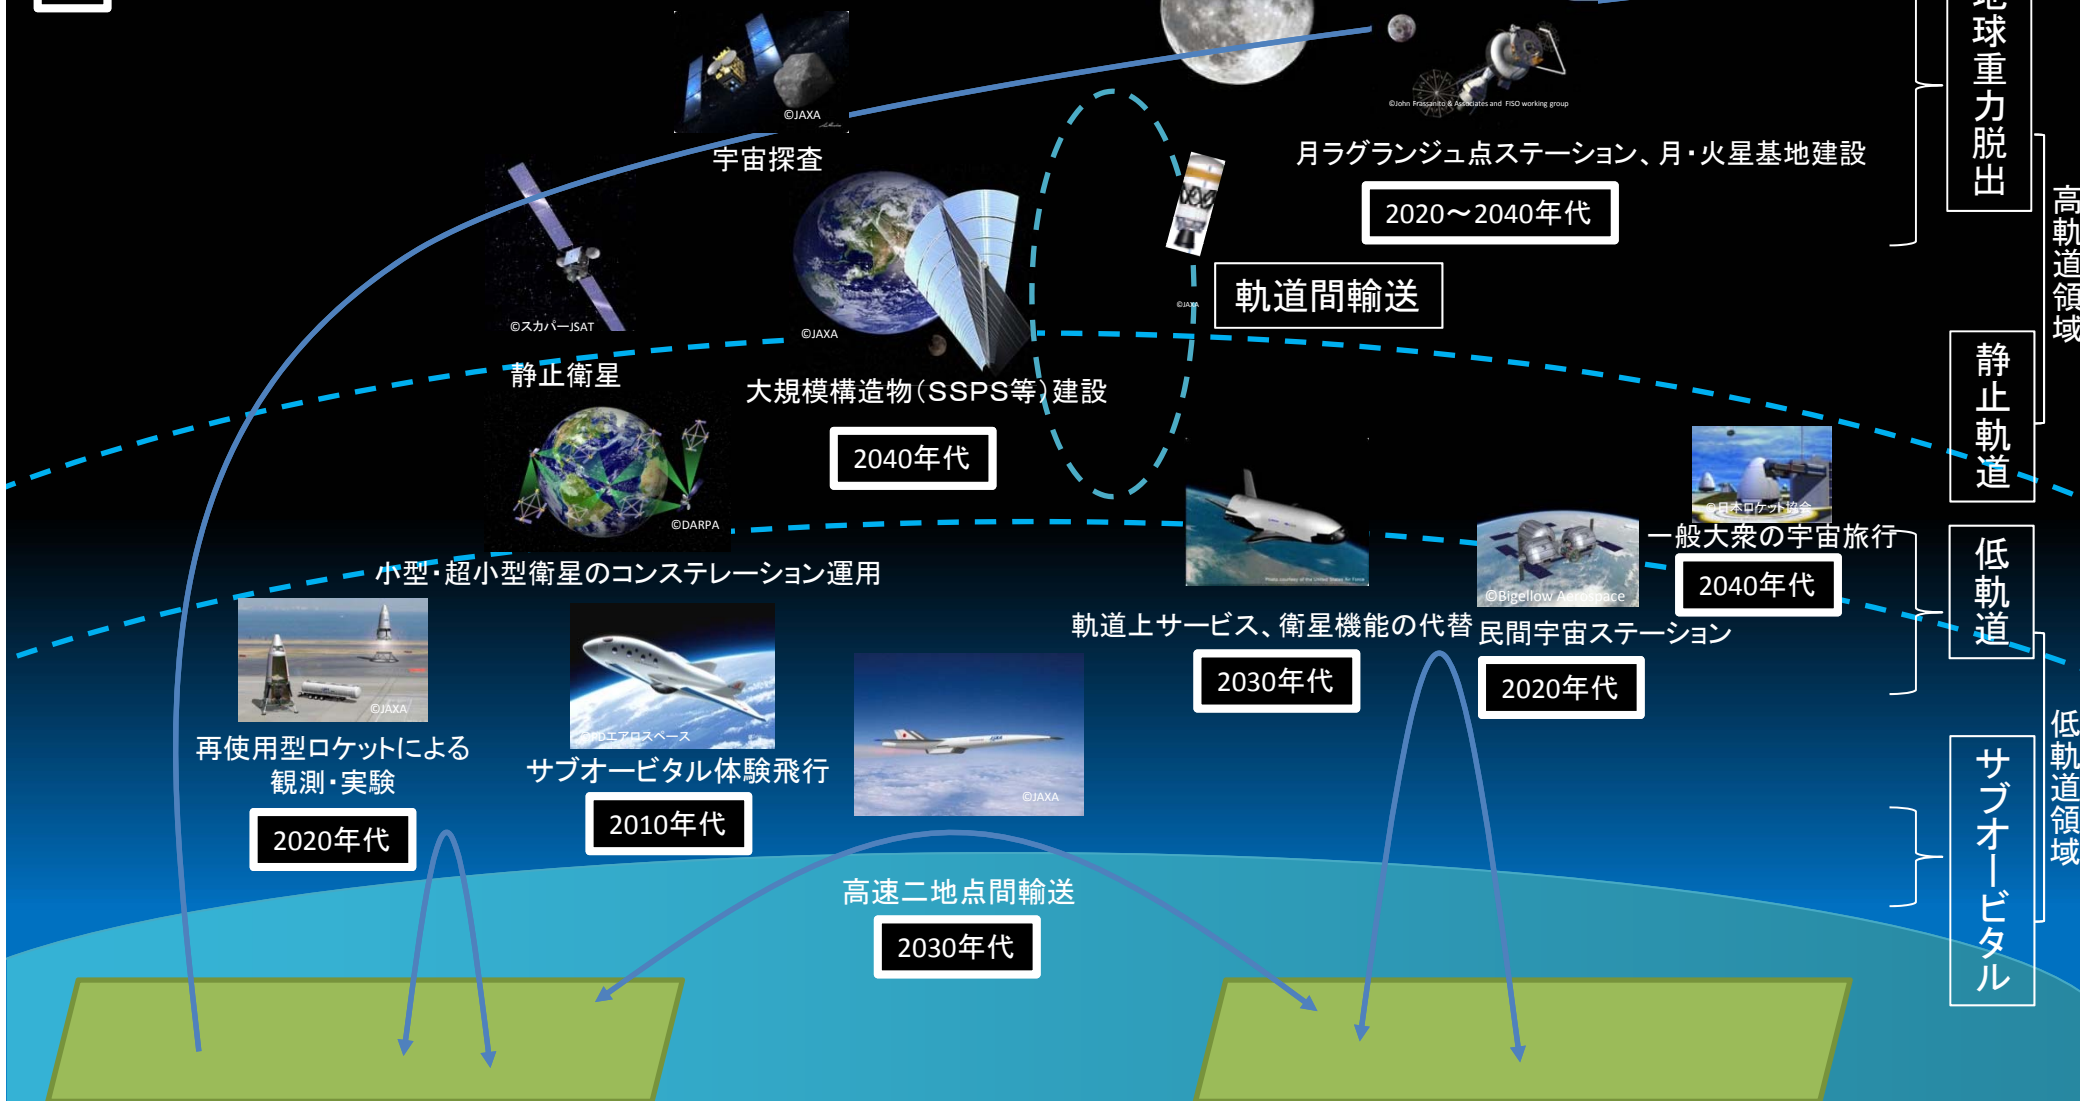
©JAXA

宇宙探査

©John Frassanito & Associates and FISO working group

月ラグランジュ点ステーション、月・火星基地建設

2020～2040年代

地球重力脱出

高軌道領域

©スカパーJSAT

©JAXA

©JAXA

軌道間輸送

静止衛星

大規模構造物（SSPS等）建設

2040年代

静止軌道

©DARPA

©日本ロケット協会

一般大衆の宇宙旅行

2040年代

小型・超小型衛星のコンステレーション運用

©Bigelow Aerospace

低軌道

©JAXA

再使用型ロケットによる観測・実験

2020年代

PDエアロスペース

サブオービタル体験飛行

2010年代

©JAXA

軌道上サービス、衛星機能の代替

2030年代

民間宇宙ステーション

2020年代

低軌道領域

サブオービタル

高速二地点間輸送

2030年代